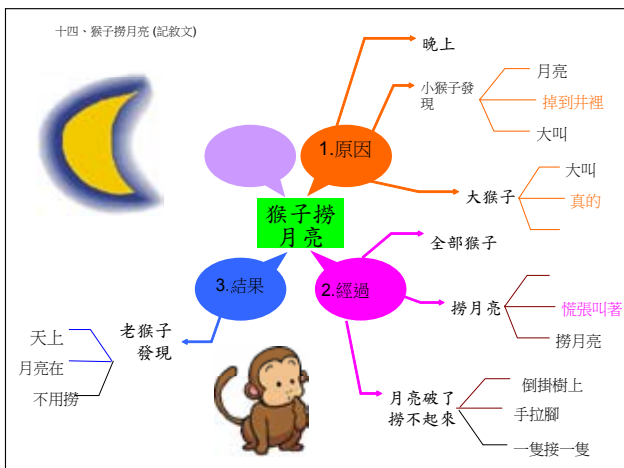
十四、猴子撈月亮 (記敘文)

猴子撈月亮

1.原因

晚上

小猴子發現

月亮

掉到井裡

大叫

大猴子

大叫

真的

2.經過

全部猴子

撈月亮

慌張叫著

撈月亮

月亮破了撈不起來

倒掛樹上

手拉腳

一隻接一隻

3.結果

老猴子發現

天上

月亮在

不用撈